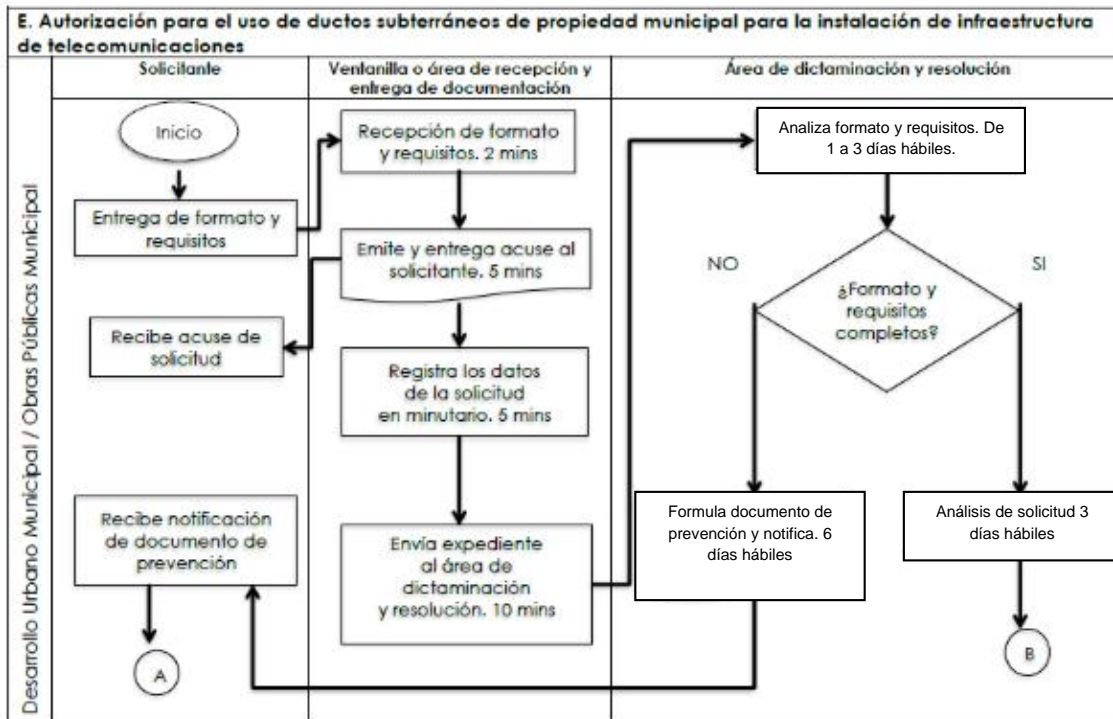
E. Autorización para el uso de ductos subterráneos de propiedad municipal para la instalación de infraestructura de telecomunicaciones

Desarrollo Urbano Municipal / Obras Públicas Municipal

| Solicitante | Ventanilla o área de recepción y entrega de documentación | Área de dictaminación y resolución |
|---|---|---|

Inicio

Entrega de formato y requisitos

Recepción de formato y requisitos. 2 mins

Emite y entrega acuse al solicitante. 5 mins

Recibe acuse de solicitud

Registra los datos de la solicitud en minutario. 5 mins

Envía expediente al área de dictaminación y resolución. 10 mins

Analiza formato y requisitos. De 1 a 3 días hábiles.

NO

SI

¿Formato y requisitos completos?

Formula documento de prevención y notifica. 6 días hábiles

Análisis de solicitud 3 días hábiles

Recibe notificación de documento de prevención

A

B